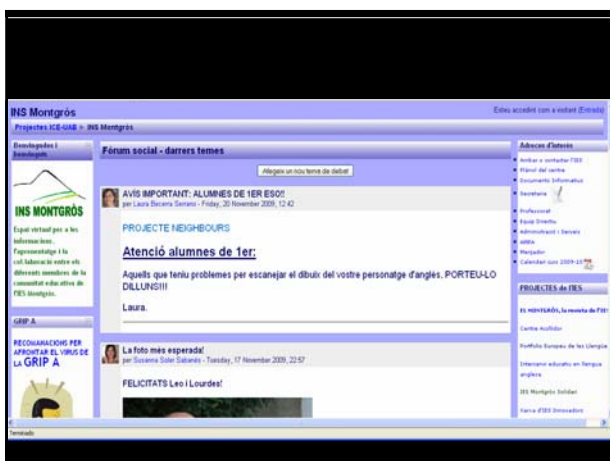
INS Montgrós

Esteu accedint com a visitant (Entrada)

Projectes ICE-UAB » INS Montgrós

Benvinguts i benvingudes

INS MONTGRÒS

Espai virtual per a les informacions, l'aprenentatge i la col·laboració entre els diferents membres de la comunitat educativa de l'IES Montgrós.

GRIP A

RECOMANACIONS PER AFRONTAR EL VIRUS DE LA GRIP A

Fòrum social - darrers temes

Afegeix un nou tema de debat

AVÍS IMPORTANT: ALUMNES DE 1ER ESO!!
per Laura Becerra Serrano - Friday, 20 November 2009, 12:42

PROJECTE NEIGHBOURS

Atenció alumnes de 1er:

Aquells que teniu problemes per escanejar el dibuix del vostre personatge d'anglès, PORTEU-LO DILLUNS!!!

Laura.

La foto més esperada!
per Susanna Soler Sabanés - Tuesday, 17 November 2009, 22:57

FELICITATS Leo i Lourdes!

Adreces d'interès

Arribar o contactar l'IES
Plànol del centre
Documents informatius
Secretaria
Professorat
Equip Directiu
Administració i Serveis
AMPA
Menjador
Calendari curs 2009-10

PROJECTES de l'IES

EL MONTGRÒS, la revista de l'IES
Centre Acollidor
Portfoli Europeu de les Llengües
Intercanvi educatiu en llengua anglesa
IES Montgrós Solidari
Xarxa d'IES Innovadors

Terminado